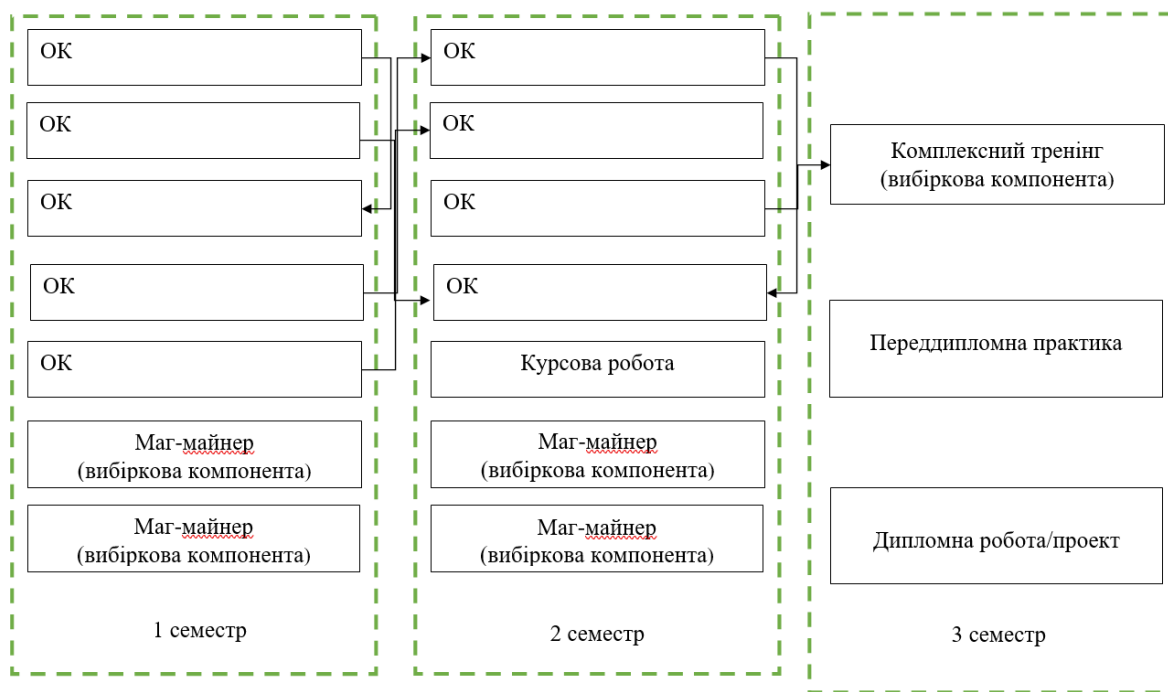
ОК

ОК

ОК

ОК

ОК

Маг-майнер (вибіркова компонента)

Маг-майнер (вибіркова компонента)

1 семестр

ОК

ОК

ОК

ОК

Курсова робота

Маг-майнер (вибіркова компонента)

Маг-майнер (вибіркова компонента)

2 семестр

Комплексний тренінг (вибіркова компонента)

Переддипломна практика

Дипломна робота/проект

3 семестр